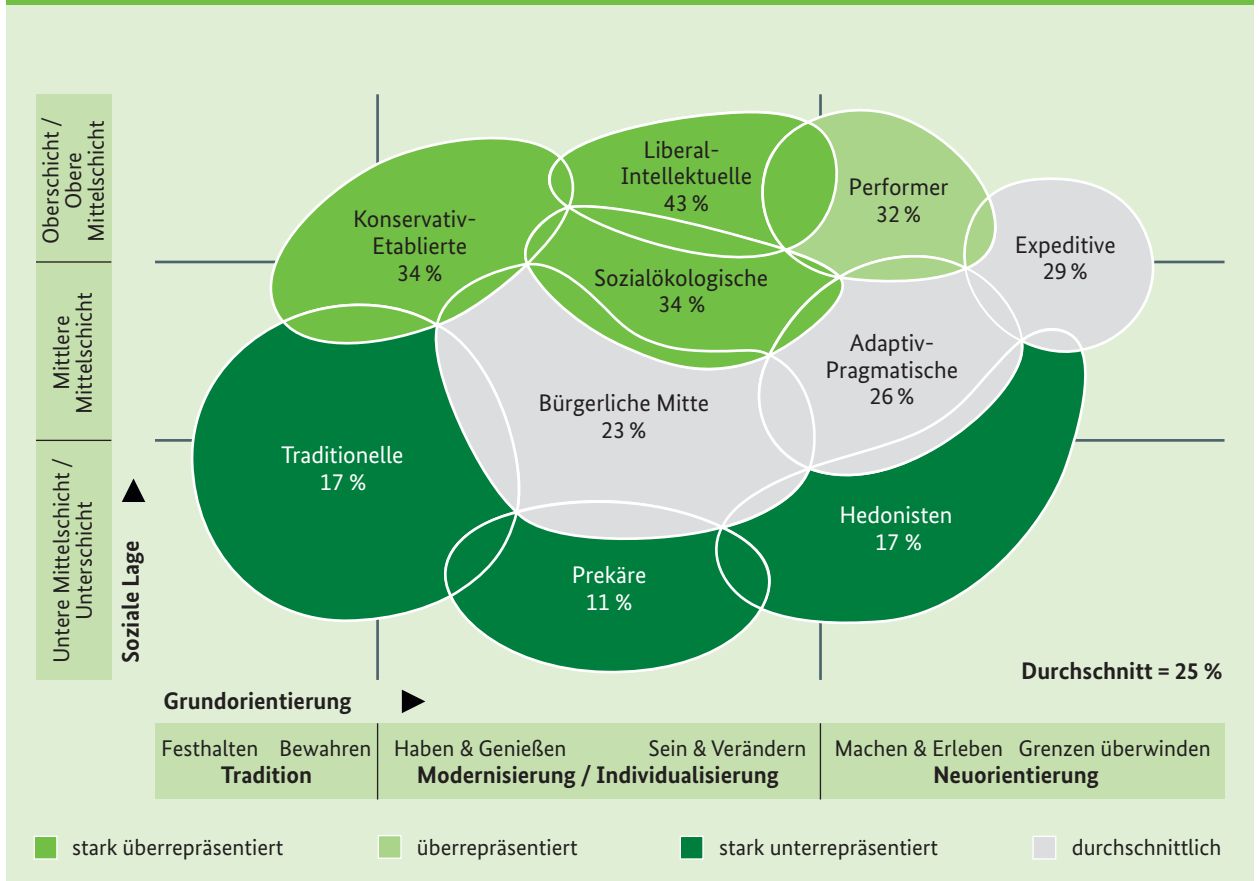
Oberschicht / Obere Mittelschicht

Mittlere Mittelschicht

Untere Mittelschicht / Unterschicht

Soziale Lage

Liberal-Intellektuelle
43 %

Performer
32 %

Konservativ-Etablierte
34 %

Expeditive
29 %

Sozialökologische
34 %

Adaptiv-Pragmatische
26 %

Bürgerliche Mitte
23 %

Traditionelle
17 %

Hedonisten
17 %

Prekäre
11 %

Durchschnitt = 25 %

Grundorientierung

| Festhalten Bewahren **Tradition** | Haben & Genießen Sein & Verändern **Modernisierung / Individualisierung** | Machen & Erleben Grenzen überwinden **Neuorientierung** |
|---|---|---|

stark überrepräsentiert
überrepräsentiert
stark unterrepräsentiert
durchschnittlich